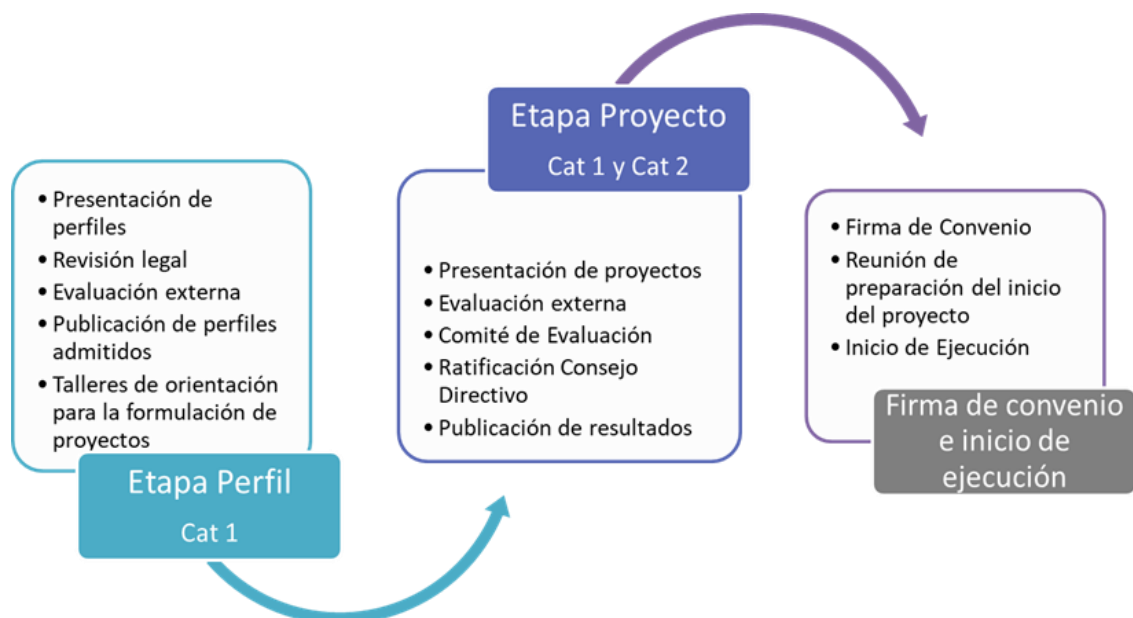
- Presentación de perfiles
- Revisión legal
- Evaluación externa
- Publicación de perfiles admitidos
- Talleres de orientación para la formulación de proyectos

Etapa Perfil

Cat 1

Etapa Proyecto

Cat 1 y Cat 2

- Presentación de proyectos
- Evaluación externa
- Comité de Evaluación
- Ratificación Consejo Directivo
- Publicación de resultados

- Firma de Convenio
- Reunión de preparación del inicio del proyecto
- Inicio de Ejecución

Firma de convenio e inicio de ejecución